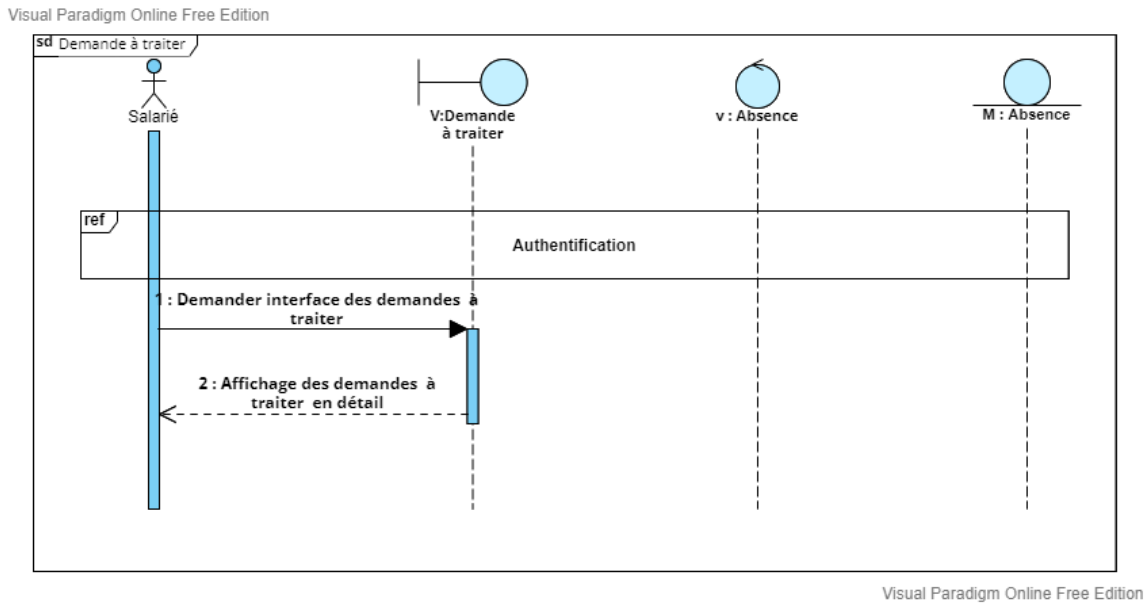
Visual Paradigm Online Free Edition

sd Demande à traiter

Salarié

V:Demande à traiter

v : Absence

M : Absence

ref

Authentification

1 : Demander interface des demandes à traiter

2 : Affichage des demandes à traiter en détail

Visual Paradigm Online Free Edition